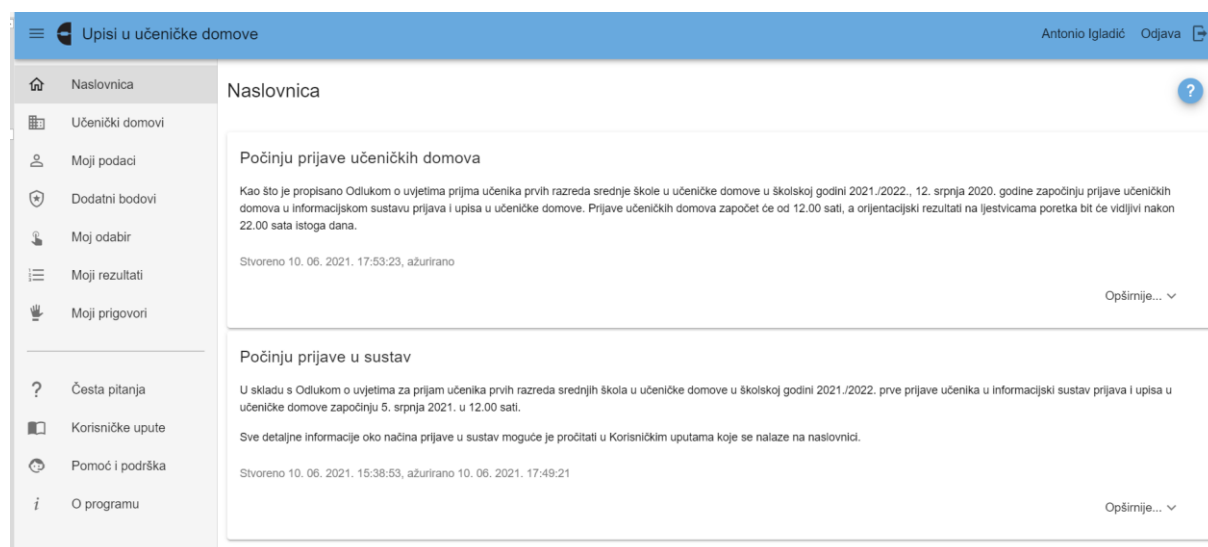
Upisi u učeničke domove

Antonio Igladić Odjava

Naslovnica
Učenički domovi
Moji podaci
Dodatni bodovi
Moj odabir
Moji rezultati
Moji prigovori

Česta pitanja
Korisničke upute
Pomoć i podrška
O programu

Naslovnica

?

Počinju prijave učeničkih domova

Kao što je propisano Odlukom o uvjetima prijma učenika prvih razreda srednje škole u učeničke domove u školskoj godini 2021./2022., 12. srpnja 2020. godine započinju prijave učeničkih domova u informacijskom sustavu prijava i upisa u učeničke domove. Prijave učeničkih domova započet će od 12.00 sati, a orijentacijski rezultati na ljestvicama poretka bit će vidljivi nakon 22.00 sata istoga dana.

Stvoreno 10. 06. 2021. 17:53:23, ažurirano

Opširnije...

Počinju prijave u sustav

U skladu s Odlukom o uvjetima za prijam učenika prvih razreda srednjih škola u učeničke domove u školskoj godini 2021./2022. prve prijave učenika u informacijski sustav prijava i upisa u učeničke domove započinju 5. srpnja 2021. u 12.00 sati.

Sve detaljne informacije oko načina prijave u sustav moguće je pročitati u Korisničkim uputama koje se nalaze na naslovnici.

Stvoreno 10. 06. 2021. 15:38:53, ažurirano 10. 06. 2021. 17:49:21

Opširnije...